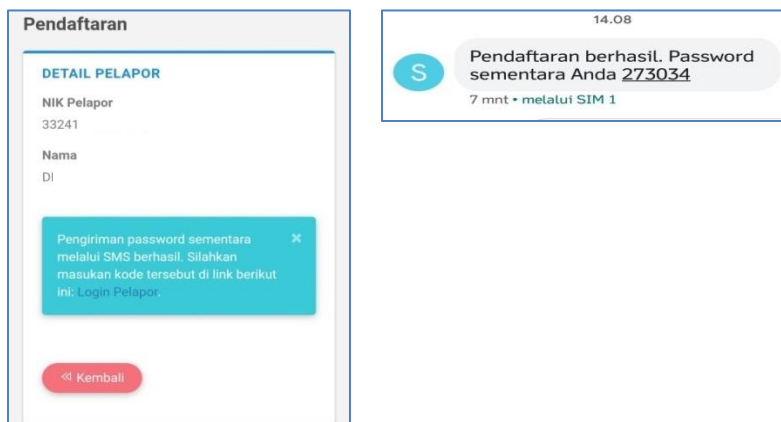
Pendaftaran

DETAIL PELAPOR

NIK Pelapor

33241

Nama

DI

Pengiriman password sementara melalui SMS berhasil. Silahkan masukan kode tersebut di link berikut ini: Login Pelapor. ×

« Kembali

14.08

S

Pendaftaran berhasil. Password sementara Anda 273034

7 mnt • melalui SIM 1